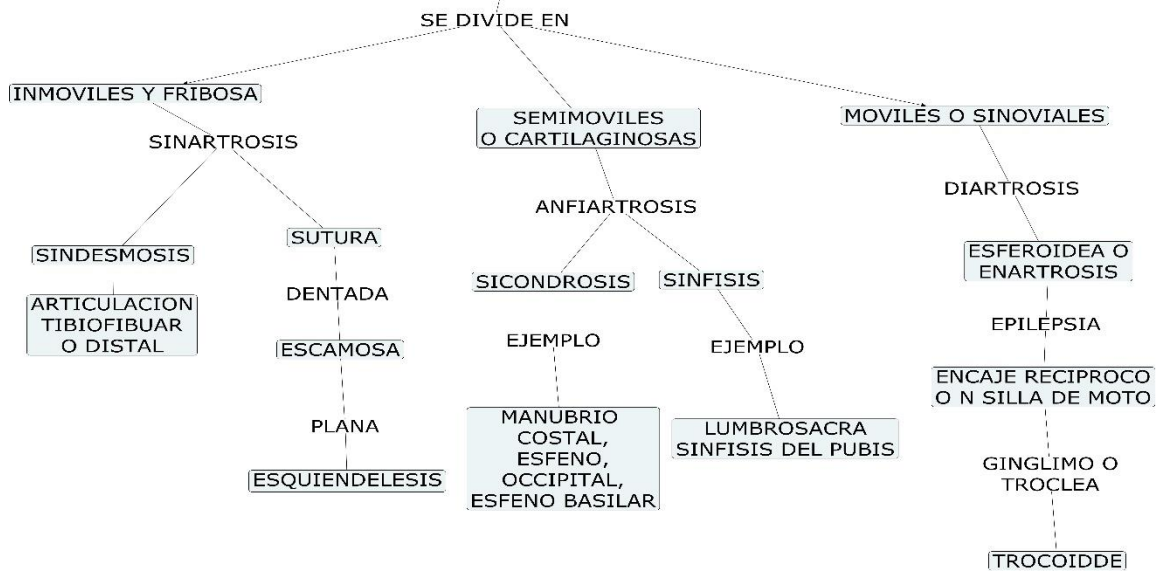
SE DIVIDE EN

INMOVILES Y FRIBOSA

SINARTROSIS

SINDESMOSIS

ARTICULACION TIBIOFIBUAR O DISTAL

SUTURA

DENTADA

ESCAMOSA

PLANA

ESQUIENDELESIS

SEMIMOVILES O CARTILAGINOSAS

ANFIARTROSIS

SICONDROSIS

EJEMPLO

MANUBRIO COSTAL, ESFENO, OCCIPITAL, ESFENO BASILAR

SINFISIS

EJEMPLO

LUMBROSACRA SINFISIS DEL PUBIS

MOVILES O SINOVIALES

DIARTROSIS

ESFEROIDEA O ENARTROSIS

EPILEPSIA

ENCAJE RECIPROCO O N SILLA DE MOTO

GINGLIMO O TROCLEA

TROCOIDDE